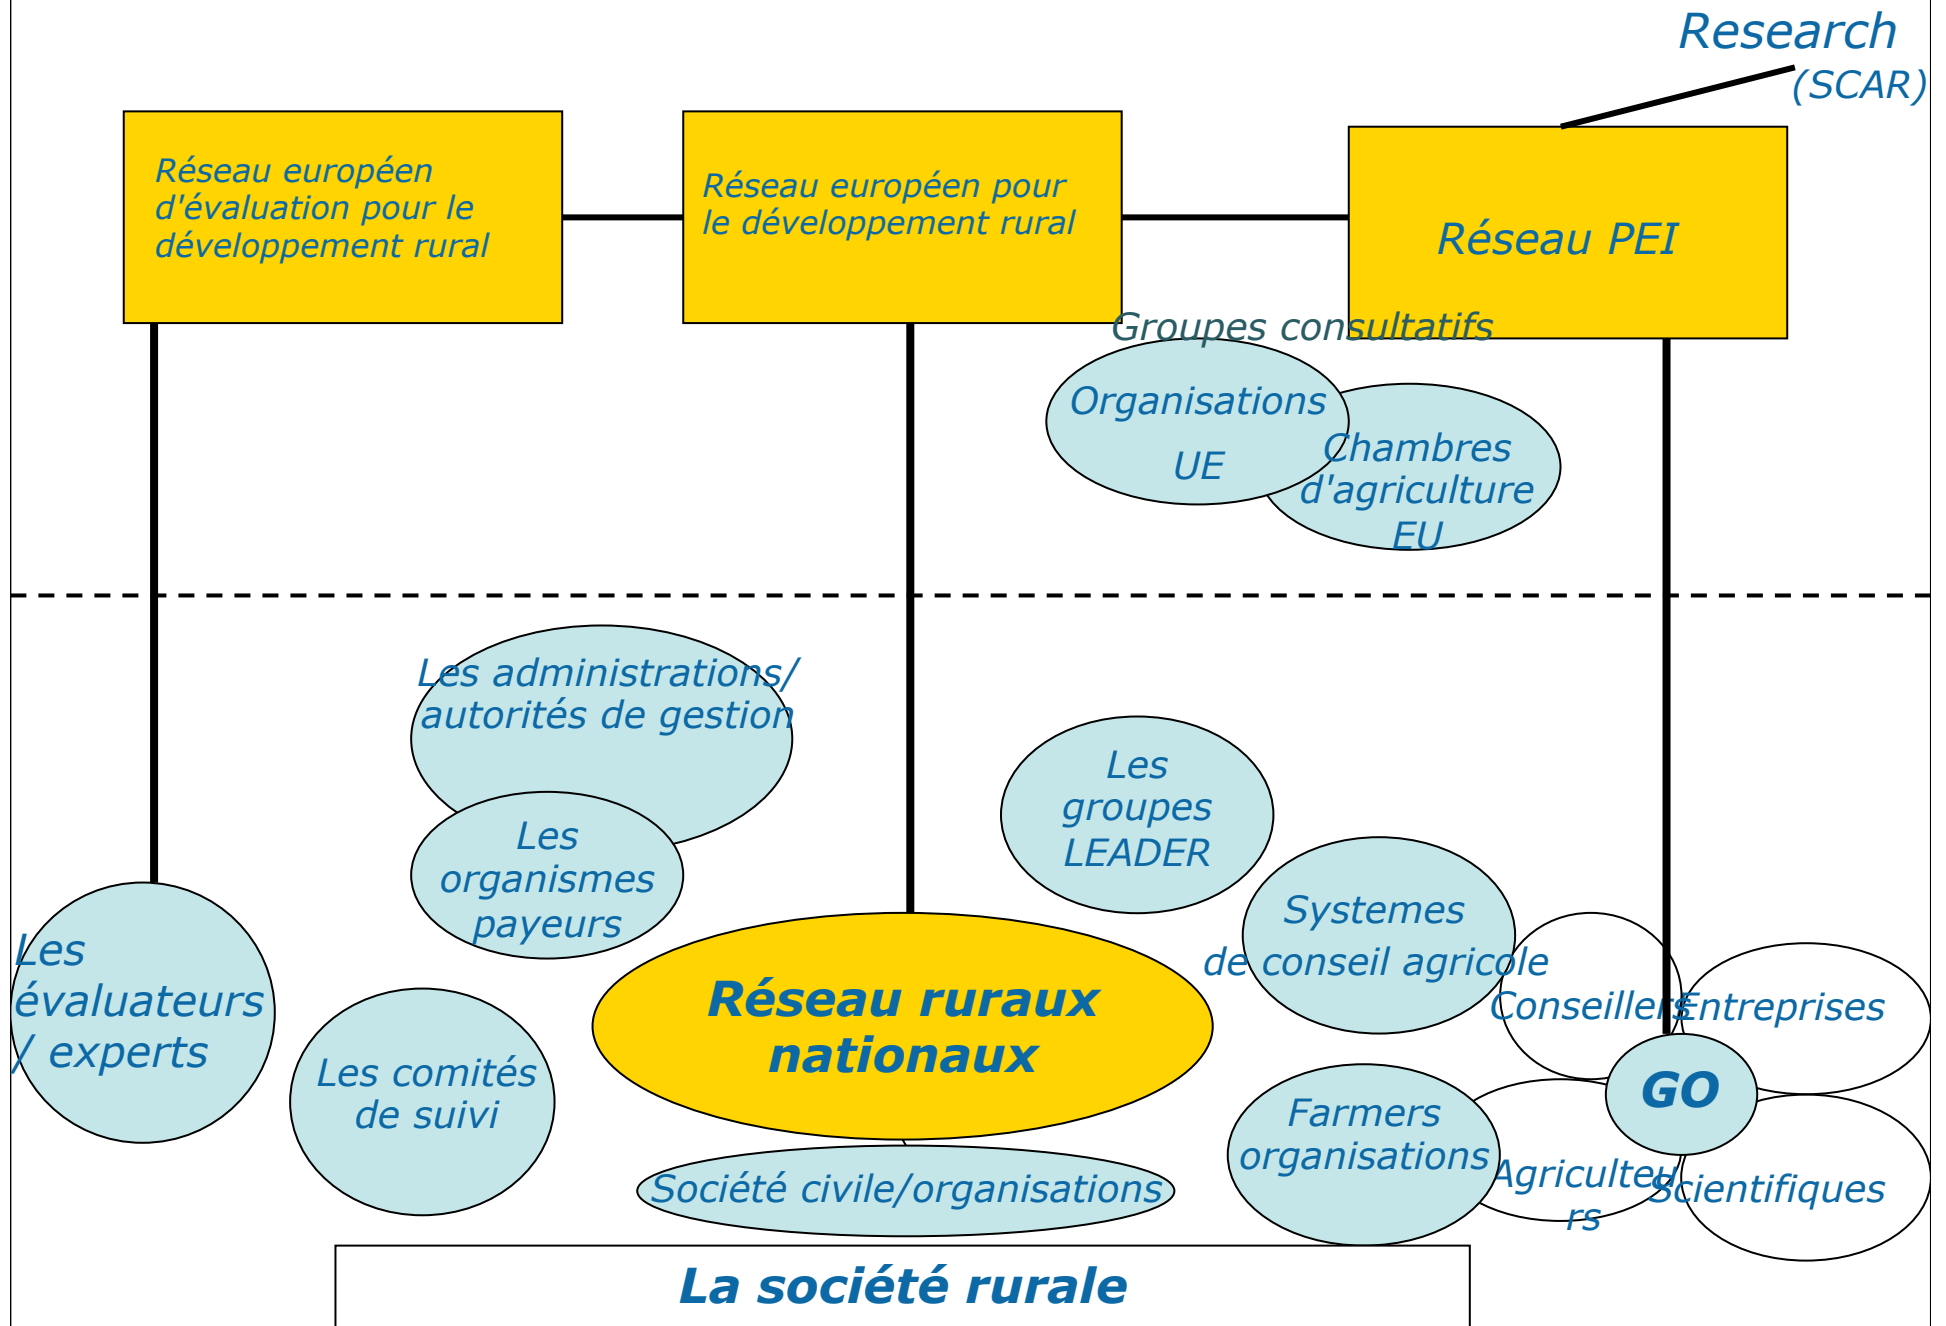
Research
(SCAR)

Réseau européen d'évaluation pour le développement rural

Réseau européen pour le développement rural

Réseau PEI

Groupes consultatifs

Organisations UE

Chambres d'agriculture EU

Les administrations/ autorités de gestion

Les organismes payeurs

Les groupes LEADER

Systemes de conseil agricole

Les évaluateurs / experts

Les comités de suivi

Réseau ruraux nationaux

Conseillers

Entreprises

GO

Farmers organisations

Agriculteurs

Scientifiques

Société civile/organisations

La société rurale